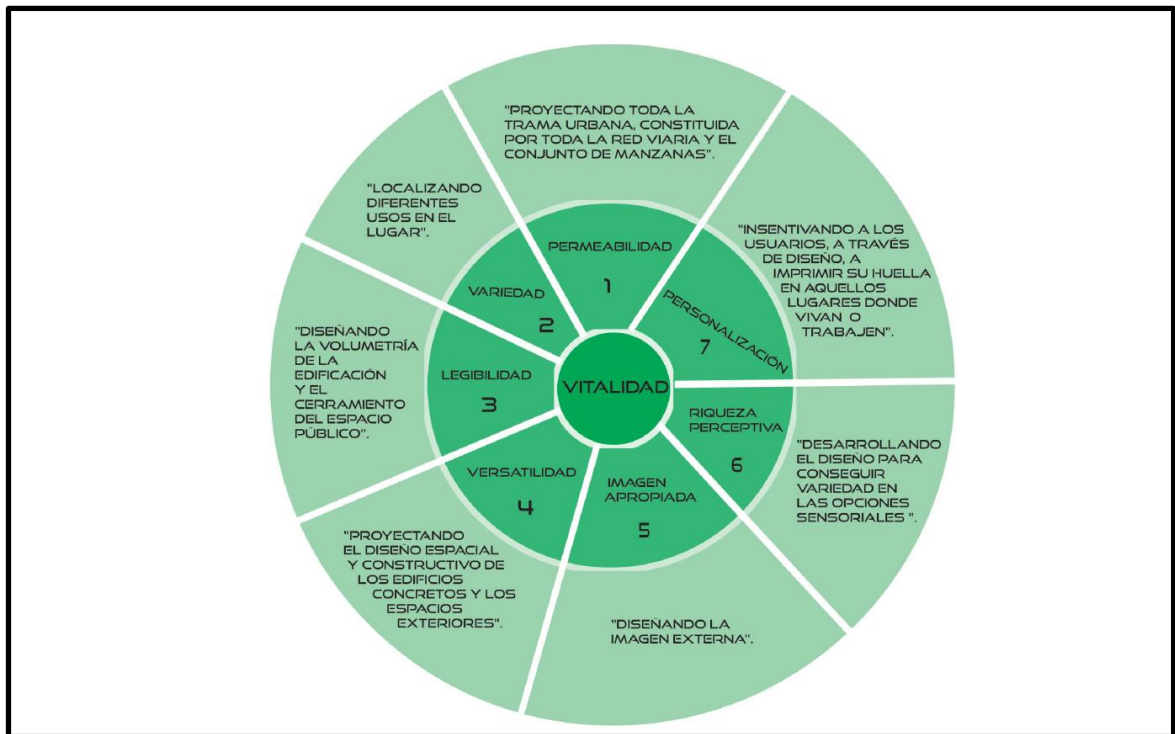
VITALIDAD

PERMEABILIDAD
1
"PROYECTANDO TODA LA TRAMA URBANA, CONSTITUIDA POR TODA LA RED VIARIA Y EL CONJUNTO DE MANZANAS".

PERSONALIZACIÓN
7
"INSENTIVANDO A LOS USUARIOS, A TRAVÉS DE DISEÑO, A IMPRIMIR SU HUELLA EN AQUELLOS LUGARES DONDE VIVAN O TRABAJEN".

RIQUEZA PERCEPTIVA
6
"DESARROLLANDO EL DISEÑO PARA CONSEGUIR VARIEDAD EN LAS OPCIONES SENSORIALES ".

IMAGEN APROPIADA
5
"DISEÑANDO LA IMAGEN EXTERNA".

VERSATILIDAD
4
"PROYECTANDO EL DISEÑO ESPACIAL Y CONSTRUCTIVO DE LOS EDIFICIOS CONCRETOS Y LOS ESPACIOS EXTERIORES".

LEGIBILIDAD
3
"DISEÑANDO LA VOLUMETRÍA DE LA EDIFICACIÓN Y EL CERRAMIENTO DEL ESPACIO PÚBLICO".

VARIEDAD
2
"LOCALIZANDO DIFERENTES USOS EN EL LUGAR".